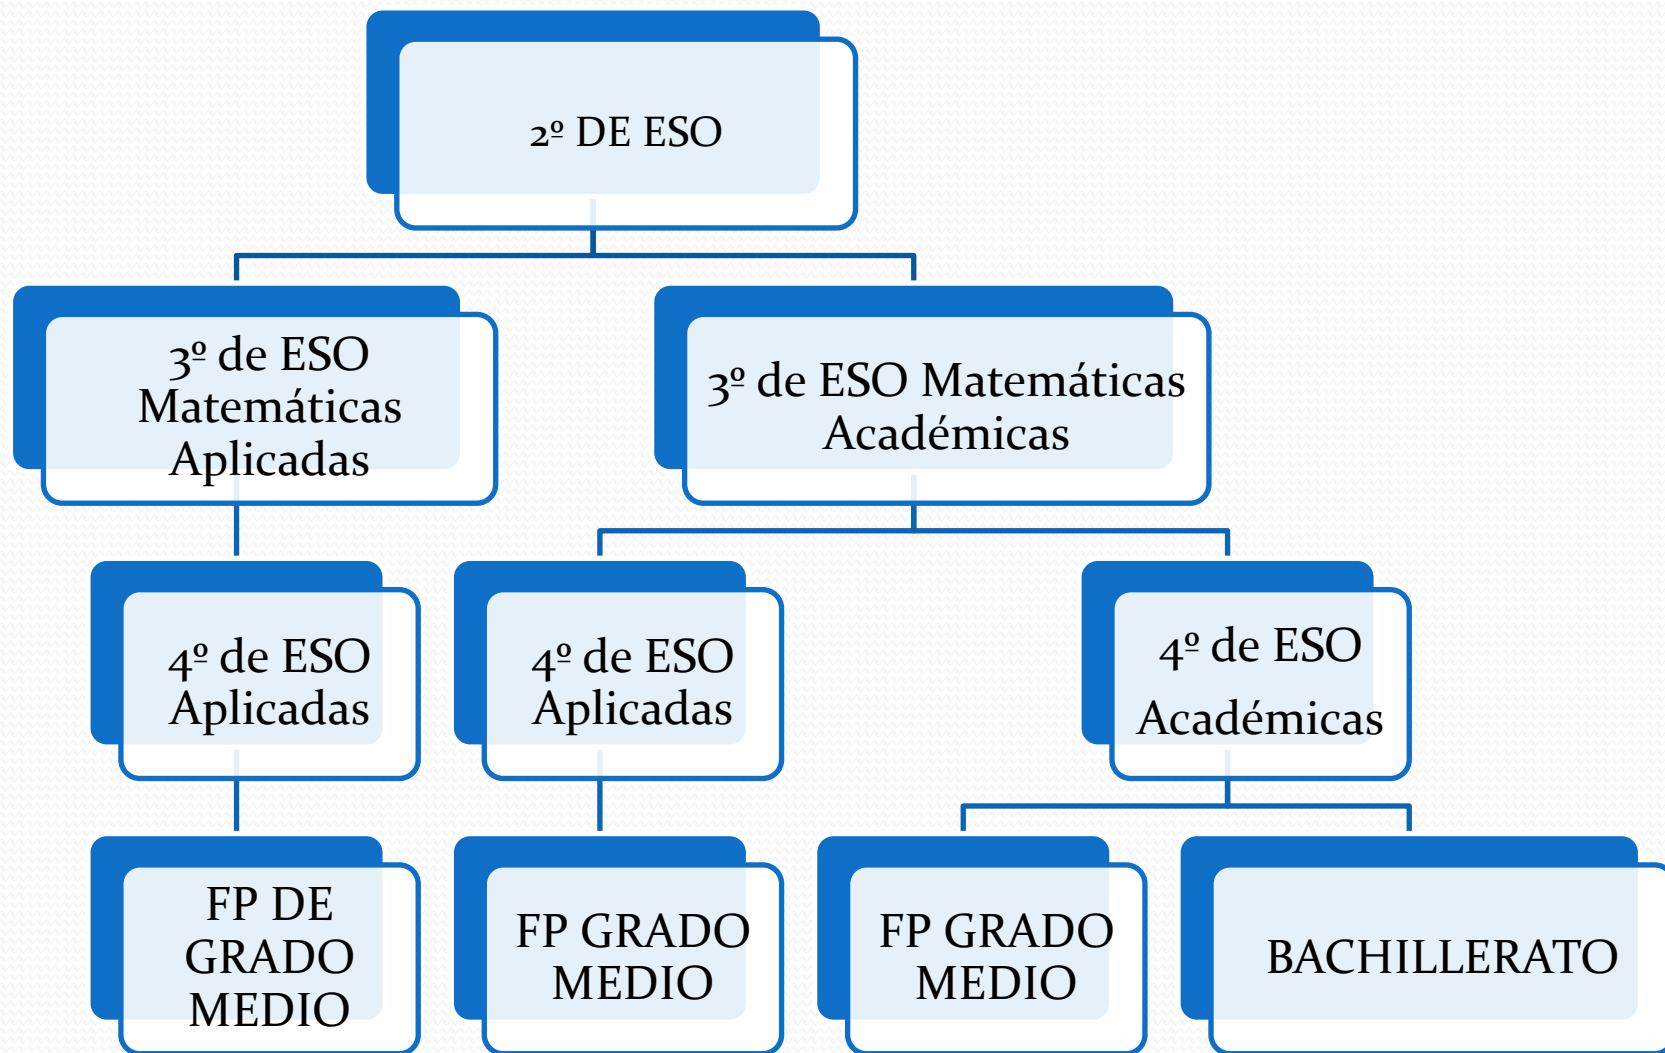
2º DE ESO

3º de ESO Matemáticas Aplicadas

3º de ESO Matemáticas Académicas

4º de ESO Aplicadas

4º de ESO Aplicadas

4º de ESO Académicas

FP DE GRADO MEDIO

FP GRADO MEDIO

FP GRADO MEDIO

BACHILLERATO